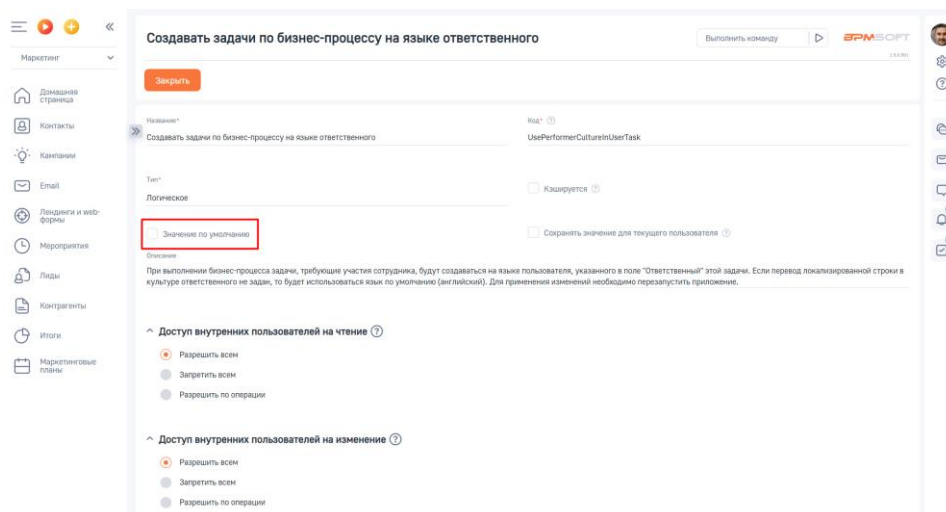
Маркетинг

Домашняя страница
Контакты
Кампании
Email
Лендинги и web-формы
Мероприятия
Лиды
Контрагенты
Итоги
Маркетинговые планы

Создавать задачи по бизнес-процессу на языке ответственного

Выполнить команду

BPMSOFT

Закрыть

Название*
Создавать задачи по бизнес-процессу на языке ответственного

Код*
UsePerformerCultureInUserTask

Тип*
Логическое

Кэшируется

Значение по умолчанию

Сохранять значение для текущего пользователя

Описание
При выполнении бизнес-процесса задачи, требующие участия сотрудника, будут создаваться на языке пользователя, указанного в поле "Ответственный" этой задачи. Если перевод локализированной строки в культуре ответственного не задан, то будет использоваться язык по умолчанию (английский). Для применения изменений необходимо перезапустить приложение.

Доступ внутренних пользователей на чтение
Разрешить всем
Запретить всем
Разрешить по операции

Доступ внутренних пользователей на изменение
Разрешить всем
Запретить всем
Разрешить по операции